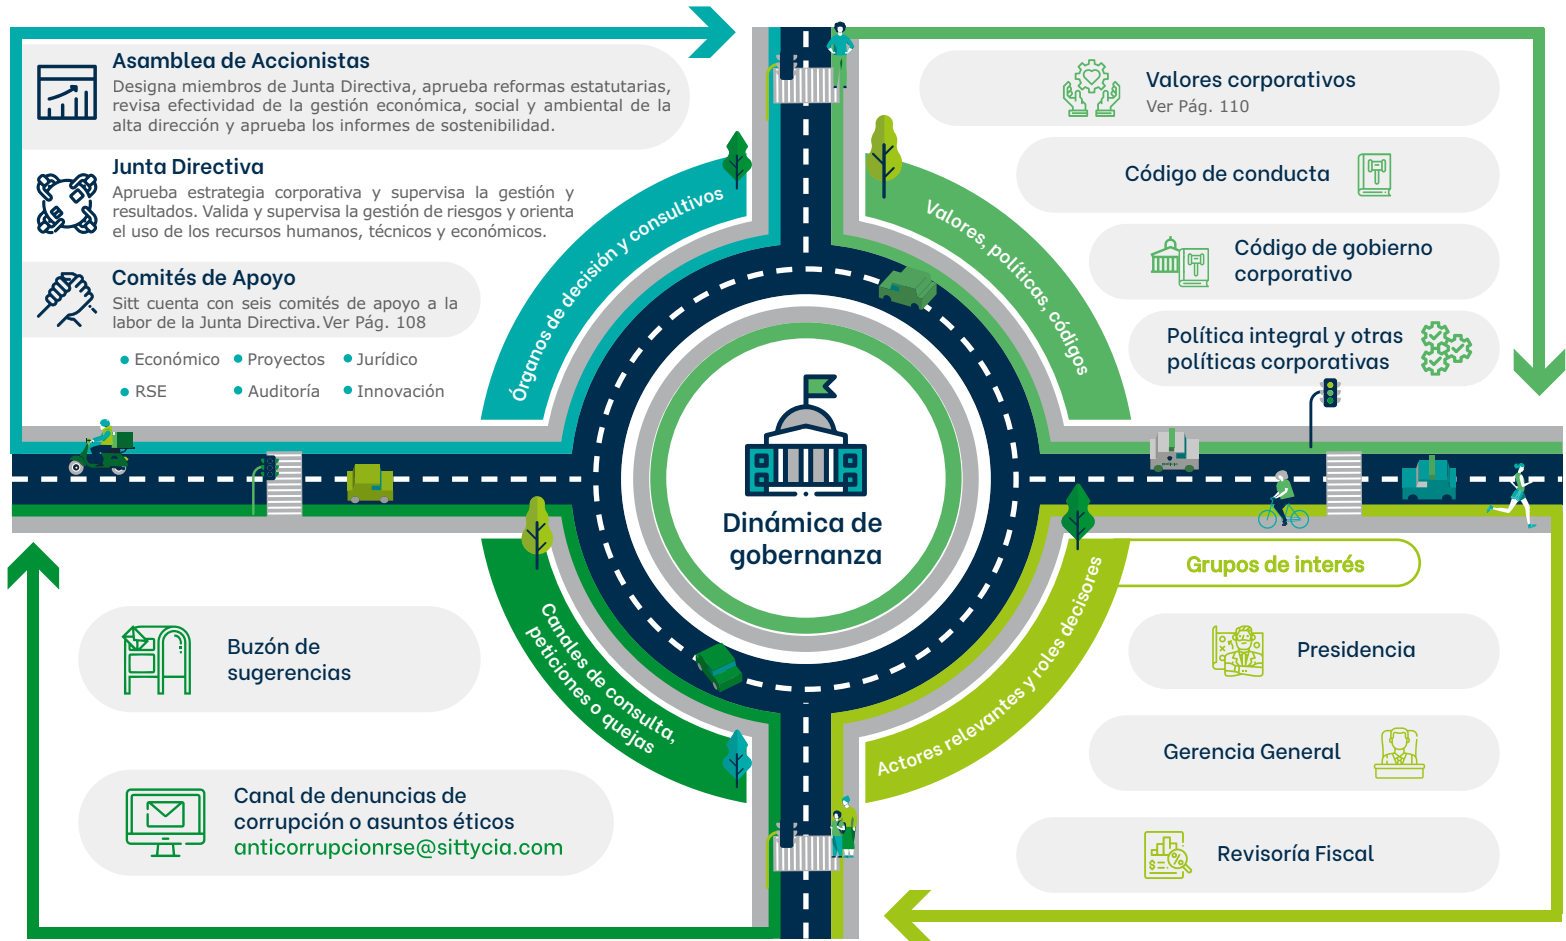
Asamblea de Accionistas
Designa miembros de Junta Directiva, aprueba reformas estatutarias, revisa efectividad de la gestión económica, social y ambiental de la alta dirección y aprueba los informes de sostenibilidad.

Junta Directiva
Aprueba estrategia corporativa y supervisa la gestión y resultados. Valida y supervisa la gestión de riesgos y orienta el uso de los recursos humanos, técnicos y económicos.

Comités de Apoyo
Sitt cuenta con seis comités de apoyo a la labor de la Junta Directiva. Ver Pág. 108

• Económico • Proyectos • Jurídico
• RSE • Auditoría • Innovación

Órganos de decisión y consultivos

Valores corporativos
Ver Pág. 110

Código de conducta

Código de gobierno corporativo

Política integral y otras políticas corporativas

Valores, políticas, códigos

Dinámica de gobernanza

Canales de consulta, peticiones o quejas

Buzón de sugerencias

Canal de denuncias de corrupción o asuntos éticos
anticorrupcionrse@sittycia.com

Actores relevantes y roles decisores

Grupos de interés

Presidencia

Gerencia General

Revisoría Fiscal